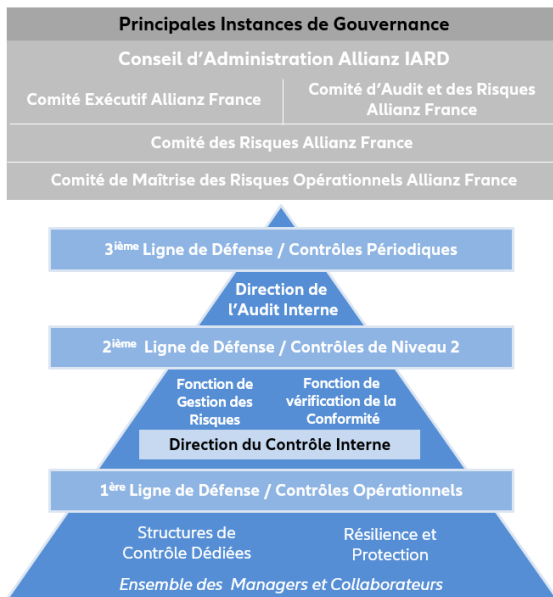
Principales Instances de Gouvernance

Conseil d'Administration Allianz IARD

Comité Exécutif Allianz France

Comité d'Audit et des Risques Allianz France

Comité des Risques Allianz France

Comité de Maîtrise des Risques Opérationnels Allianz France

3$^{ième}$ Ligne de Défense / Contrôles Périodiques

Direction de l'Audit Interne

2$^{ième}$ Ligne de Défense / Contrôles de Niveau 2

Fonction de Gestion des Risques

Fonction de vérification de la Conformité

Direction du Contrôle Interne

1$^{ère}$ Ligne de Défense / Contrôles Opérationnels

Structures de Contrôle Dédiées

Résilience et Protection

Ensemble des Managers et Collaborateurs